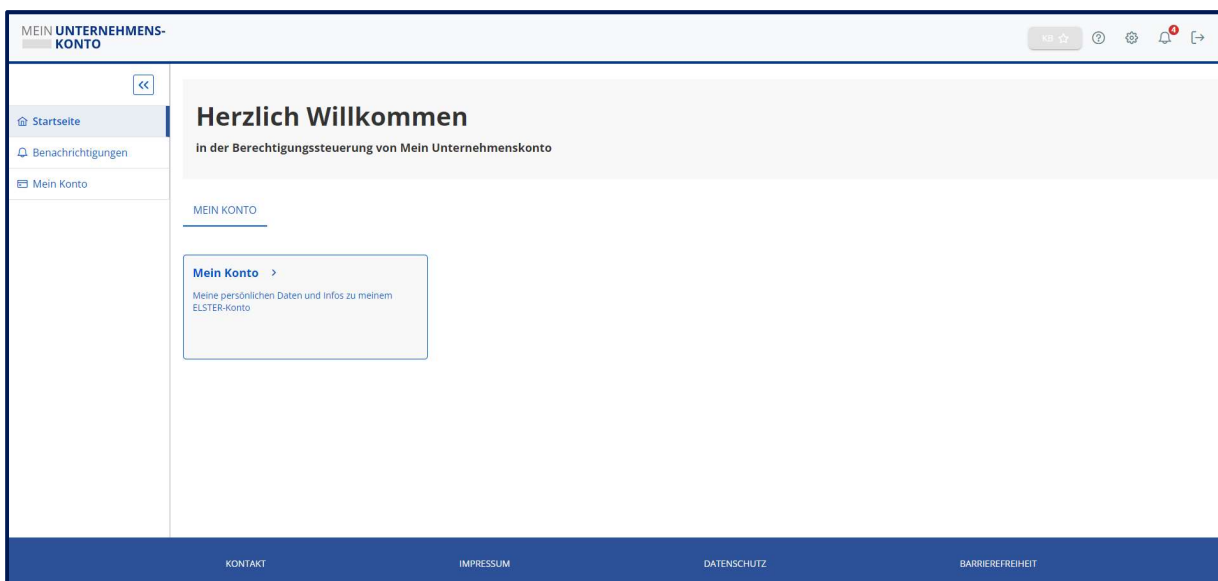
MEIN UNTERNEHMENS-
KONTO

KB

4

Startseite
Benachrichtigungen
Mein Konto

Herzlich Willkommen

in der Berechtigungssteuerung von Mein Unternehmenskonto

MEIN KONTO

Mein Konto >

Meine persönlichen Daten und Infos zu meinem ELSTER-Konto

KONTAKT IMPRESSUM DATENSCHUTZ BARRIEREFREIHEIT